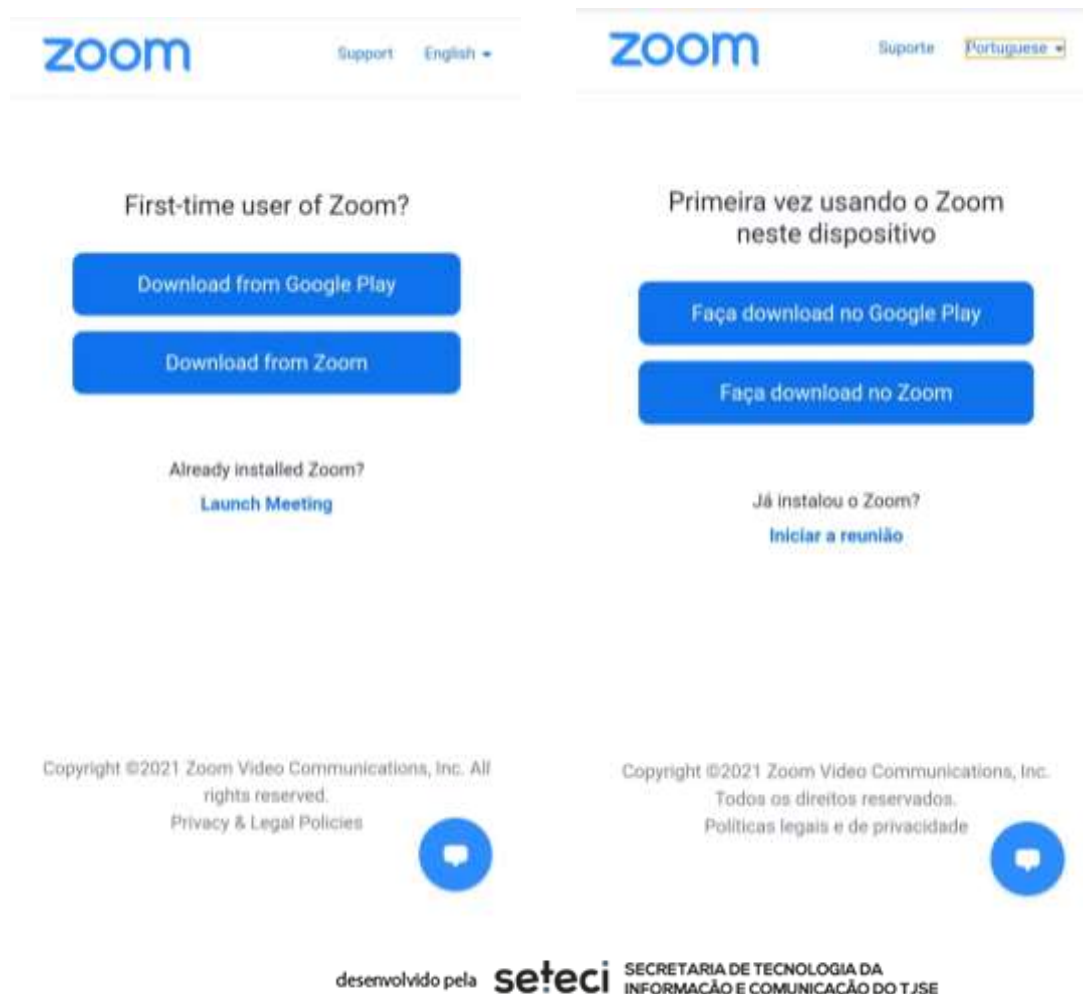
zoom

Support English

First-time user of Zoom?

Download from Google Play

Download from Zoom

Already installed Zoom?

Launch Meeting

Copyright ©2021 Zoom Video Communications, Inc. All rights reserved.
Privacy & Legal Policies

zoom

Suporte Portuguese

Primeira vez usando o Zoom neste dispositivo

Faça download no Google Play

Faça download no Zoom

Já instalou o Zoom?

Iniciar a reunião

Copyright ©2021 Zoom Video Communications, Inc.
Todos os direitos reservados.
Políticas legais e de privacidade

desenvolvido pela seteci SECRETARIA DE TECNOLOGIA DA INFORMAÇÃO E COMUNICAÇÃO DO TJSE